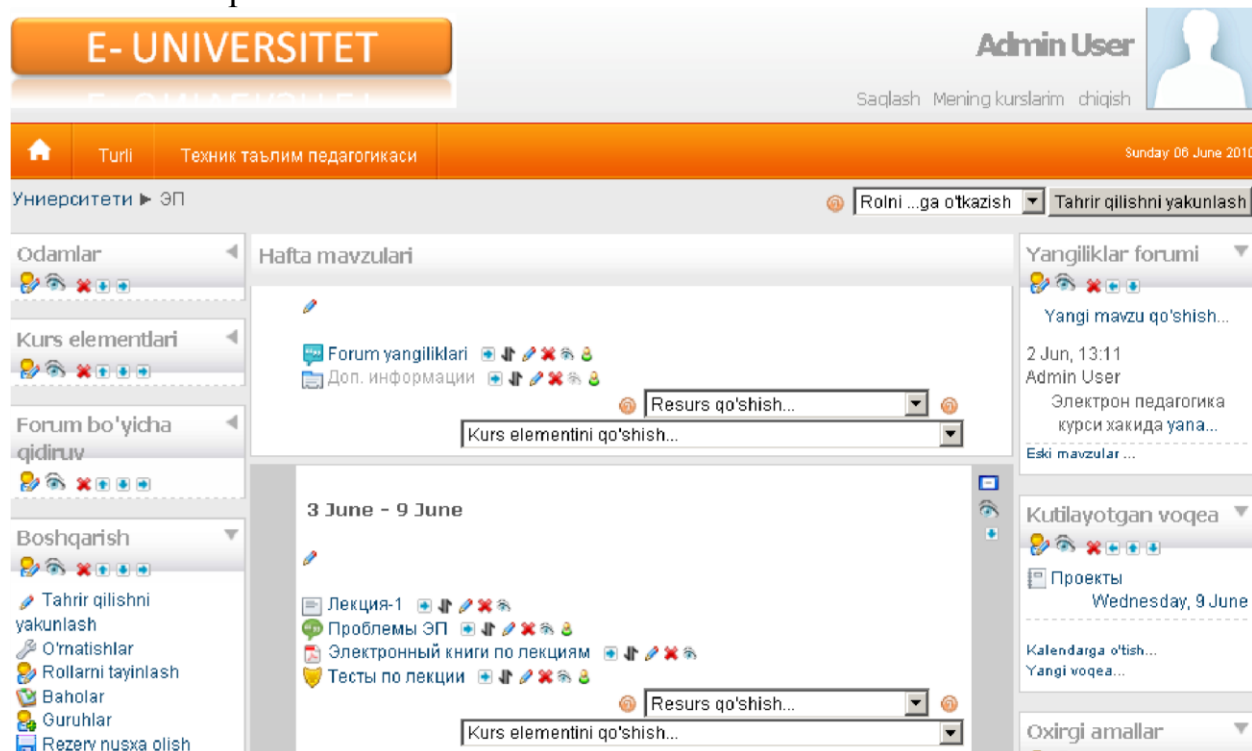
E- UNIVERSITET

Admin User

Saqlash Mening kurslarim chiqish

Turli Техник таълим педагогикаси

Sunday 06 June 2010

Унверситети ▶ ЭП

Rolni ...ga o'tkazish | Tahrir qilishni yakunlash

Odamlar

Kurs elementlari

Forum bo'yicha qidiruv

Boshqarish

Tahrir qilishni yakunlash
O'rnatishlar
Rollarni tayinlash
Baholar
Guruhlar
Rezerv nusxa olish

Hafta mavzulari

Forum yangiliklari
Доп. информации
Resurs qo'shish...
Kurs elementini qo'shish...

3 June - 9 June

Лекция-1
Проблемы ЭП
Электронный книги по лекциям
Тесты по лекции
Resurs qo'shish...
Kurs elementini qo'shish...

Yangiliklar forumi

Yangi mavzu qo'shish...

2 Jun, 13:11
Admin User
Электрон педагогика курси хакида yana...
Eski mavzular ...

Kutilayotgan voqea

Проекты
Wednesday, 9 June

Kalendarga o'tish...
Yangi voqea...

Oxirgi amallar